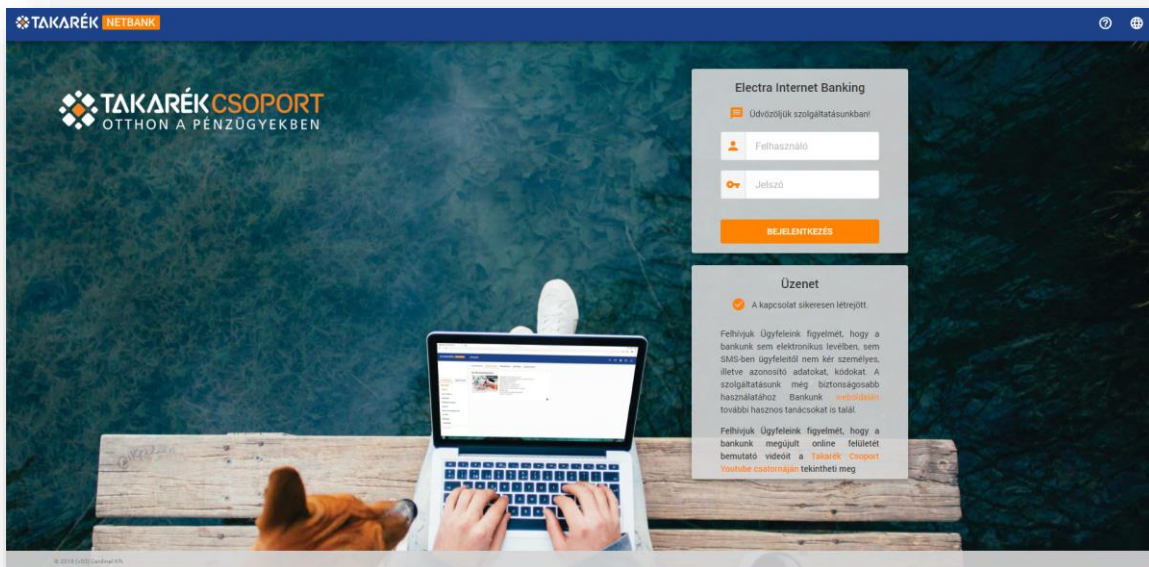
TAKARÉK NETBANK

TAKARÉKCSOPORT
OTTHON A PÉNZÜGYEKBEN

Electra Internet Banking

Üdvözöljük szolgáltatásunkban!

Felhasználó

Jelszó

BEJELENTKEZÉS

Üzenet

A kapcsolat sikeresen létrejött.

Felhívjuk Ügyfeleink figyelmét, hogy a bankunk sem elektronikus levélben, sem SMS-ben ügyfeleitől nem kér személyes, illetve azonosító adatokat, kódokat. A szolgáltatásunk még biztonságosabb használatához Bankunk weboldalán további hasznos tanácsokat is talál.

Felhívjuk Ügyfeleink figyelmét, hogy a bankunk megújult online felületét bemutató videóit a Takarék Csoport Youtube csatornáján tekintheti meg

© 2018 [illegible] Cardinal Kft.